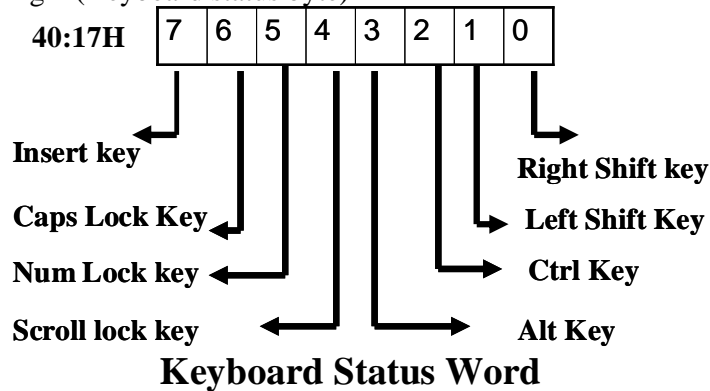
40:17H

| 7 | 6 | 5 | 4 | 3 | 2 | 1 | 0 |
|---|---|---|---|---|---|---|---|

Insert key

Right Shift key

Caps Lock Key

Left Shift Key

Num Lock key

Ctrl Key

Scroll lock key

Alt Key

Keyboard Status Word